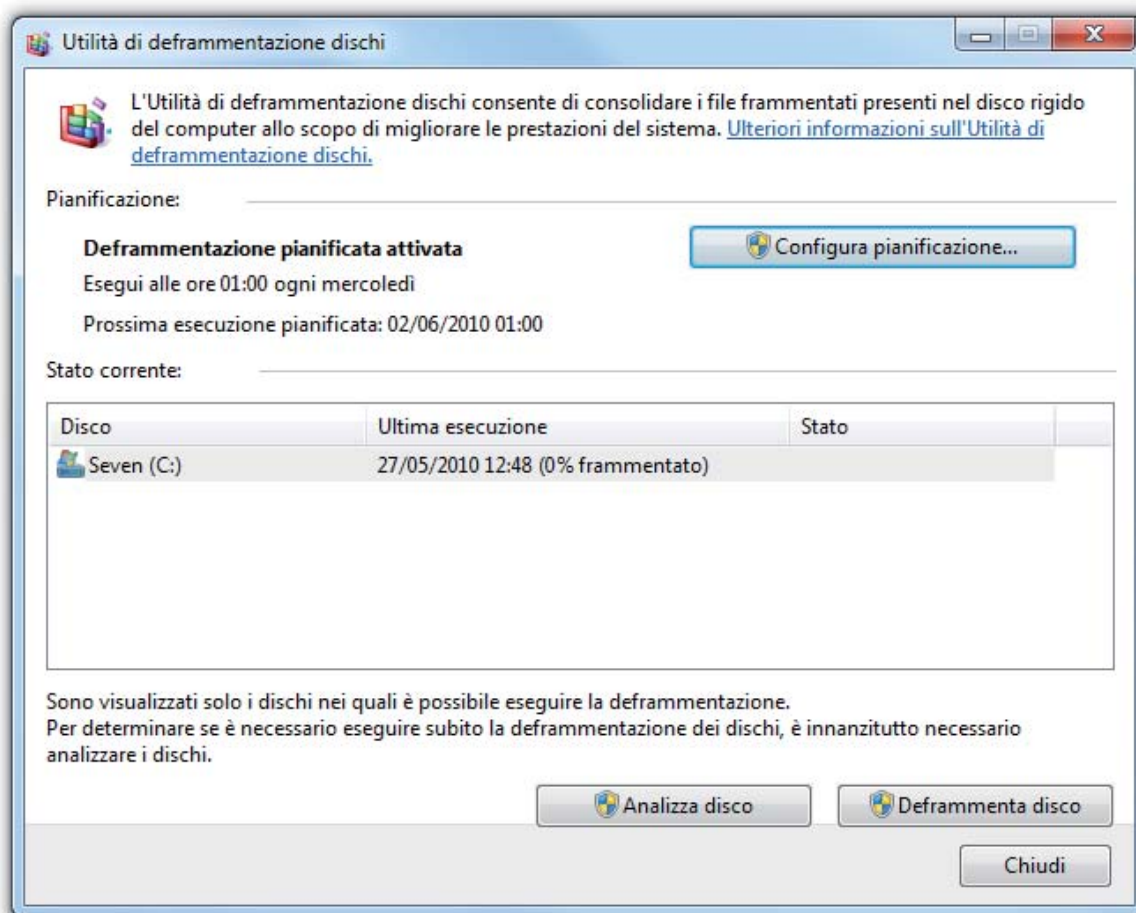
Utilità di deframmentazione dischi

L'Utilità di deframmentazione dischi consente di consolidare i file frammentati presenti nel disco rigido del computer allo scopo di migliorare le prestazioni del sistema. Ulteriori informazioni sull'Utilità di deframmentazione dischi.

Pianificazione:

Deframmentazione pianificata attivata

Configura pianificazione...

Esegui alle ore 01:00 ogni mercoledì

Prossima esecuzione pianificata: 02/06/2010 01:00

Stato corrente:

| Disco | Ultima esecuzione | Stato |
|---|---|---|
| Seven (C:) | 27/05/2010 12:48 (0% frammentato) | |

Sono visualizzati solo i dischi nei quali è possibile eseguire la deframmentazione.
Per determinare se è necessario eseguire subito la deframmentazione dei dischi, è innanzitutto necessario analizzare i dischi.

Analizza disco

Deframmenta disco

Chiudi